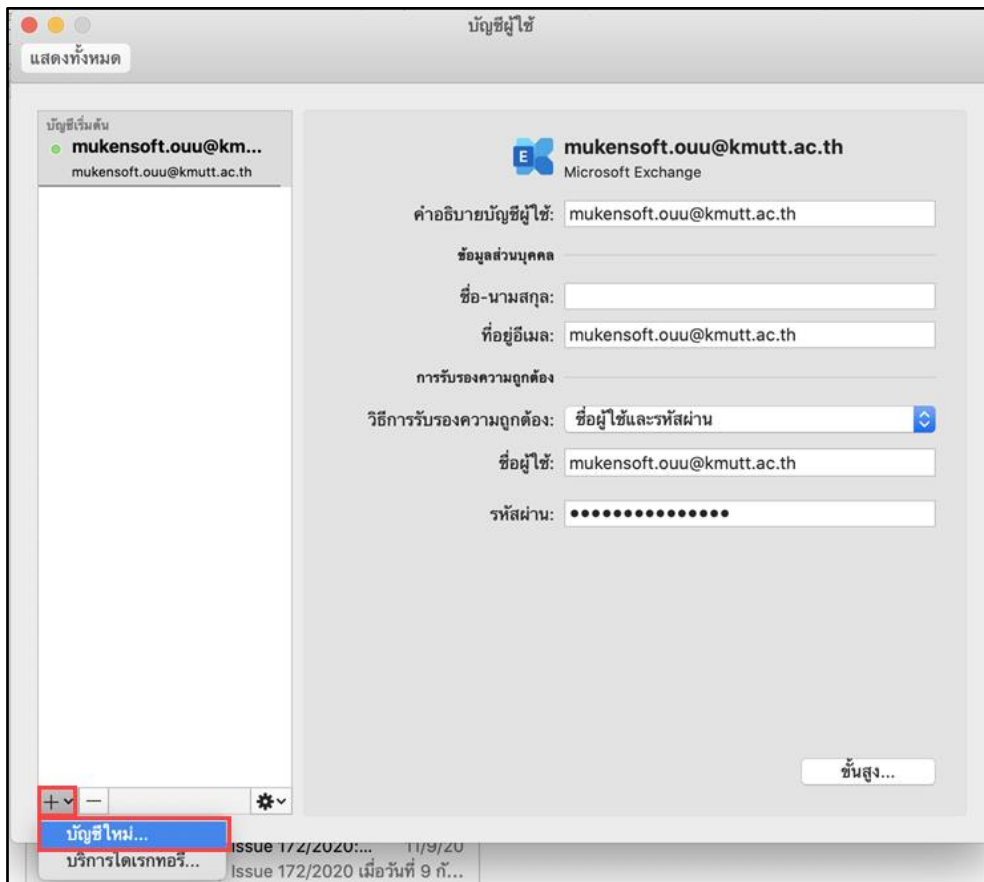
บัญชีผู้ใช้

แสดงทั้งหมด

บัญชีเริ่มต้น
mukensoft.ouu@km...
mukensoft.ouu@kmutt.ac.th

mukensoft.ouu@kmutt.ac.th
Microsoft Exchange

คำอธิบายบัญชีผู้ใช้: mukensoft.ouu@kmutt.ac.th

ข้อมูลส่วนบุคคล

ชื่อ-นามสกุล:

ที่อยู่อีเมล: mukensoft.ouu@kmutt.ac.th

การรับรองความถูกต้อง

วิธีการรับรองความถูกต้อง: ชื่อผู้ใช้และรหัสผ่าน

ชื่อผู้ใช้: mukensoft.ouu@kmutt.ac.th

รหัสผ่าน: •••••••••••••••

ขั้นสูง...

+ −

บัญชีใหม่...
บริการไดเรกทอรี...

Issue 172/2020:... 11/9/20
Issue 172/2020 เมื่อวันที่ 9 ก...